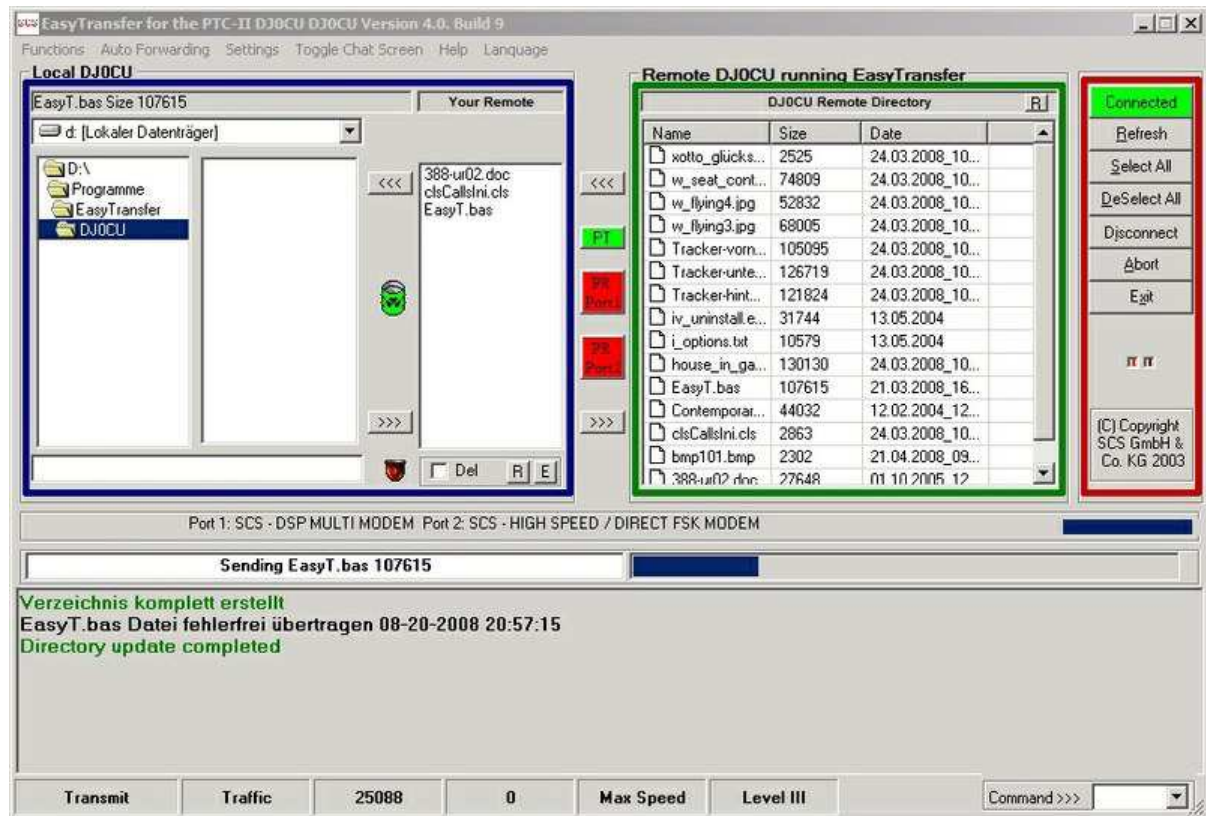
EasyTransfer for the PTC-II DJ0CU DJ0CU Version 4.0. Build 9

Functions Auto Forwarding Settings Toggle Chat Screen Help Language

Local DJ0CU

EasyT.bas Size 107615

Your Remote

d: [Lokaler Datenträger]

D:\
Programme
EasyTransfer
DJ0CU

<<<

388-ur02.doc
clsCallsIni.cls
EasyT.bas

>>>

Del R E

<<<

PT

PR Port1

PR Port2

>>>

Remote DJ0CU running EasyTransfer

DJ0CU Remote Directory R

| Name | Size | Date |
|---|---|---|
| xotto_glücks... | 2525 | 24.03.2008 10... |
| w_seat_cont... | 74809 | 24.03.2008 10... |
| w_flying4.jpg | 52832 | 24.03.2008 10... |
| w_flying3.jpg | 68005 | 24.03.2008 10... |
| Tracker-vorn... | 105095 | 24.03.2008 10... |
| Tracker-unte... | 126719 | 24.03.2008 10... |
| Tracker-hint... | 121824 | 24.03.2008 10... |
| iv_uninstall.e... | 31744 | 13.05.2004 |
| i_options.txt | 10579 | 13.05.2004 |
| house_in_ga... | 130130 | 24.03.2008 10... |
| EasyT.bas | 107615 | 21.03.2008 16... |
| Contemporar... | 44032 | 12.02.2004 12... |
| clsCallsIni.cls | 2863 | 24.03.2008 10... |
| bmp101.bmp | 2302 | 21.04.2008 09... |
| 388-ur02.doc | 27648 | 01.10.2005 12... |

Connected
Refresh
Select All
DeSelect All
Disconnect
Abort
Exit

(C) Copyright SCS GmbH & Co. KG 2003

Port 1: SCS - DSP MULTI MODEM Port 2: SCS - HIGH SPEED / DIRECT FSK MODEM

Sending EasyT.bas 107615

Verzeichnis komplett erstellt
EasyT.bas Datei fehlerfrei übertragen 08-20-2008 20:57:15
Directory update completed

Transmit | Traffic | 25088 | 0 | Max Speed | Level III | Command >>>